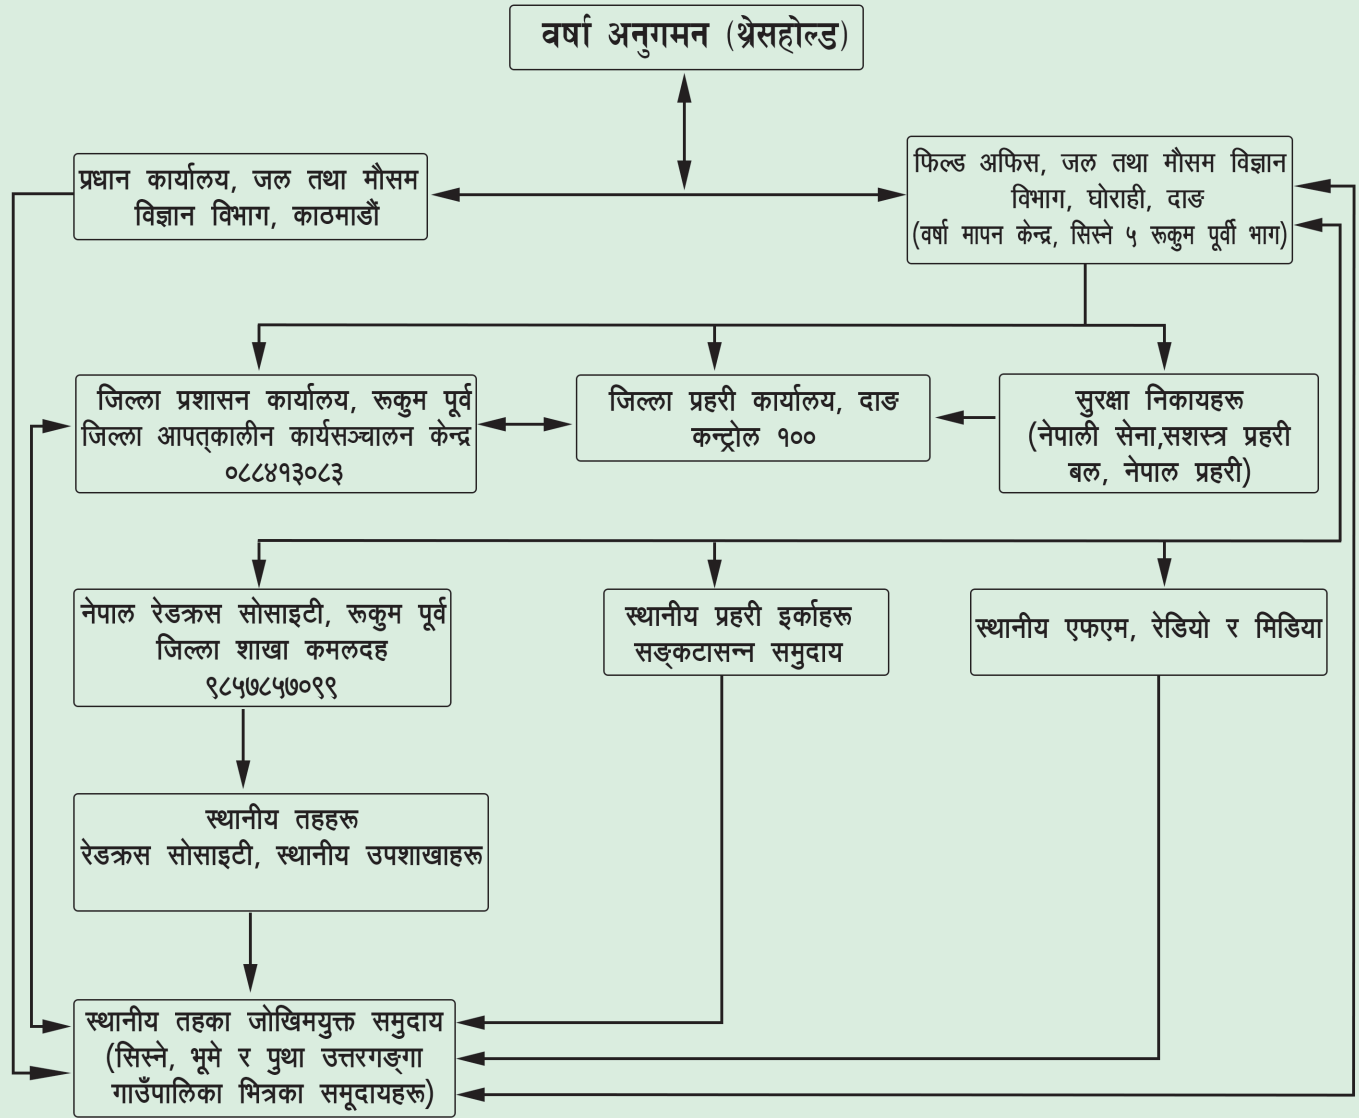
वर्षा अनुगमन (थ्रेसहोल्ड)

प्रधान कार्यालय, जल तथा मौसम विज्ञान विभाग, काठमाडौं

फिल्ड अफिस, जल तथा मौसम विज्ञान विभाग, घोराही, दाङ (वर्षा मापन केन्द्र, सिस्ने ५ रूकुम पूर्वी भाग)

जिल्ला प्रशासन कार्यालय, रूकुम पूर्व जिल्ला आपत्कालीन कार्यसञ्चालन केन्द्र ०८८४१३०८३

जिल्ला प्रहरी कार्यालय, दाङ कन्ट्रोल १००

सुरक्षा निकायहरू (नेपाली सेना,सशस्त्र प्रहरी बल, नेपाल प्रहरी)

नेपाल रेडक्रस सोसाइटी, रूकुम पूर्व जिल्ला शाखा कमलदह ९८५७८५७०९९

स्थानीय प्रहरी इर्काहरू सङ्कटासन्न समुदाय

स्थानीय एफएम, रेडियो र मिडिया

स्थानीय तहहरू रेडक्रस सोसाइटी, स्थानीय उपशाखाहरू

स्थानीय तहका जोखिमयुक्त समुदाय (सिस्ने, भूमे र पुथा उत्तरगङ्गा गाउँपालिका भित्रका समूदायहरू)